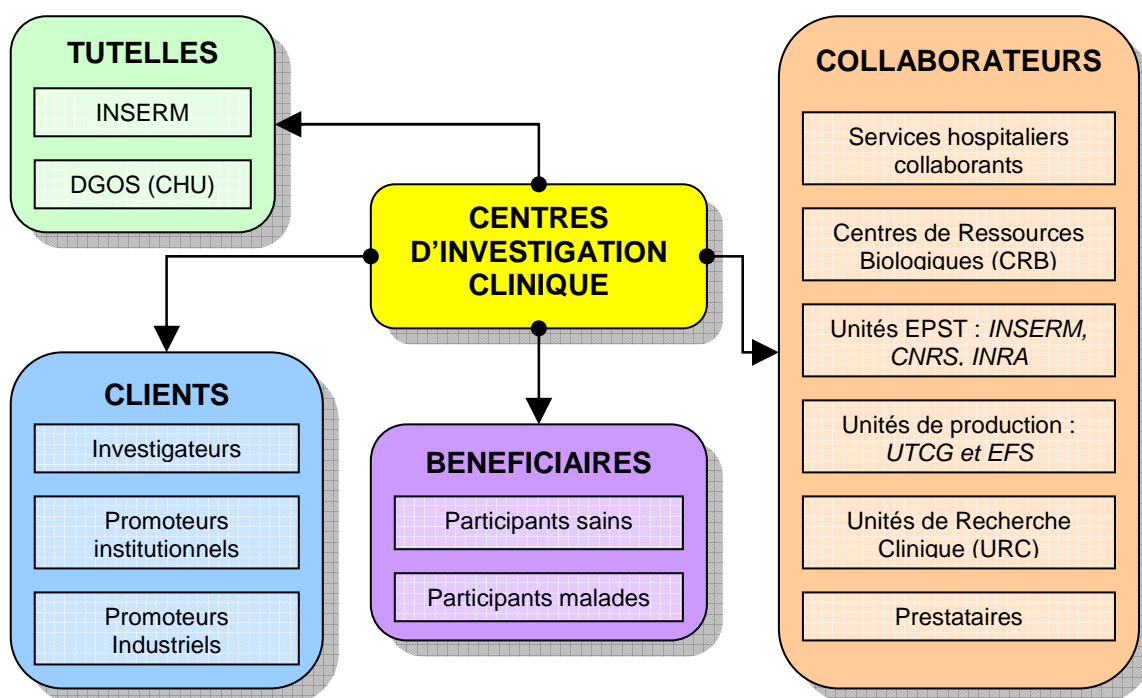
TUTELLES

INSERM

DGOS (CHU)

CENTRES D'INVESTIGATION CLINIQUE

COLLABORATEURS

Services hospitaliers collaborants

Centres de Ressources Biologiques (CRB)

Unités EPST : *INSERM, CNRS, INRA*

Unités de production : *UTCG et EFS*

Unités de Recherche Clinique (URC)

Prestataires

CLIENTS

Investigateurs

Promoteurs institutionnels

Promoteurs Industriels

BENEFICIAIRES

Participants sains

Participants malades